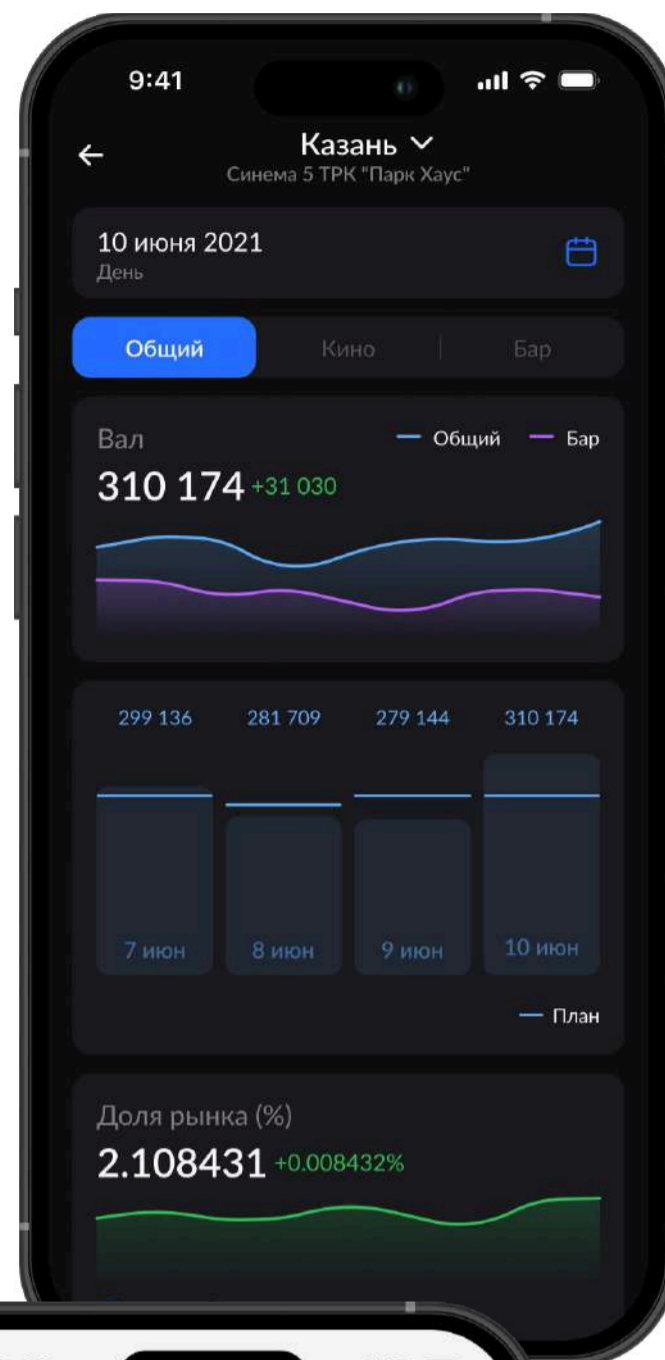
9:41

Казань

Синема 5 ТРК "Парк Хаус"

10 июня 2021
День

Общий Кино Бар

Вал
Общий Бар
310 174 +31 030

299 136 281 709 279 144 310 174

7 июн 8 июн 9 июн 10 июн

План

Доля рынка (%)
2.108431 +0.008432%